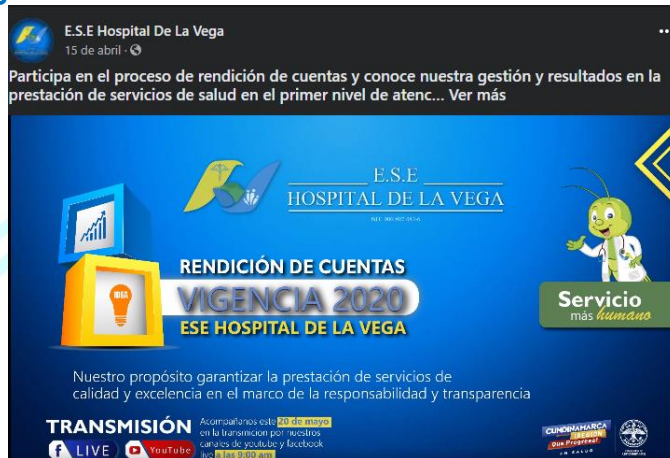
E.S.E Hospital De La Vega
15 de abril ·

Participa en el proceso de rendición de cuentas y conoce nuestra gestión y resultados en la prestación de servicios de salud en el primer nivel de atenc... Ver más

E.S.E
HOSPITAL DE LA VEGA
NIT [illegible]

IDEA

RENDICIÓN DE CUENTAS
VIGENCIA 2020
ESE HOSPITAL DE LA VEGA

Servicio
más humano

Nuestro propósito garantizar la prestación de servicios de calidad y excelencia en el marco de la responsabilidad y transparencia

TRANSMISIÓN
LIVE
YouTube
Acompañanos este 20 de mayo en la transmision por nuestros canales de youtube y facebook live a las 9:00 am

CUNDINAMARCA
REGIÓN
Que Progresa!
EN SALUD
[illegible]